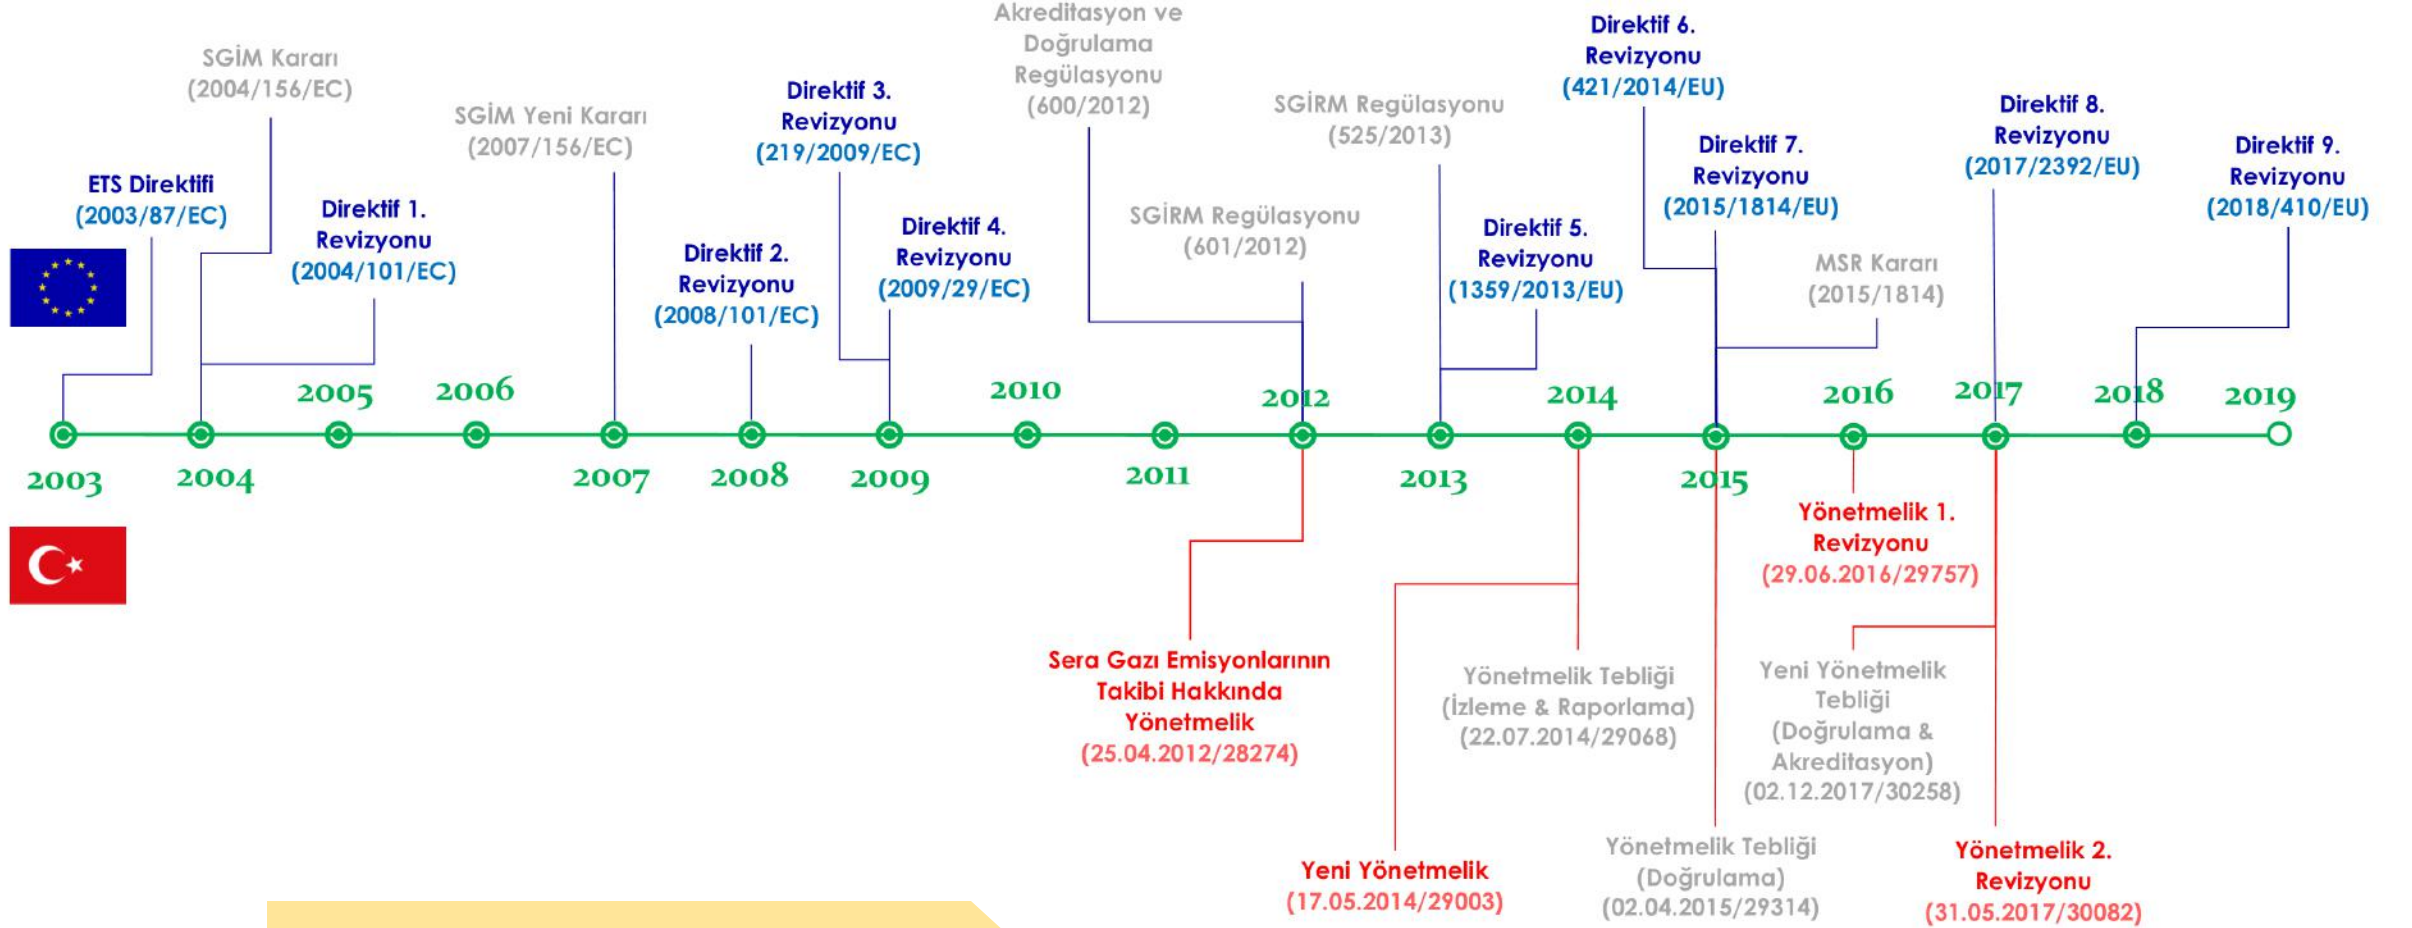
Akreditasyon ve Doğrulama Regülasyonu (600/2012)

Direktif 6. Revizyonu (421/2014/EU)

SGİM Kararı (2004/156/EC)

SGİM Yeni Kararı (2007/156/EC)

Direktif 3. Revizyonu (219/2009/EC)

SGİRM Regülasyonu (525/2013)

Direktif 8. Revizyonu (2017/2392/EU)

Direktif 7. Revizyonu (2015/1814/EU)

Direktif 9. Revizyonu (2018/410/EU)

ETS Direktifi (2003/87/EC)

Direktif 1. Revizyonu (2004/101/EC)

SGİRM Regülasyonu (601/2012)

Direktif 4. Revizyonu (2009/29/EC)

Direktif 5. Revizyonu (1359/2013/EU)

Direktif 2. Revizyonu (2008/101/EC)

MSR Kararı (2015/1814)

2005 2006 2010 2012 2014 2016 2017 2018 2019

2003 2004 2007 2008 2009 2011 2013 2015

Yönetmelik 1. Revizyonu (29.06.2016/29757)

Sera Gazı Emisyonlarının Takibi Hakkında Yönetmelik (25.04.2012/28274)

Yönetmelik Tebliği (İzleme & Raporlama) (22.07.2014/29068)

Yeni Yönetmelik Tebliği (Doğrulama & Akreditasyon) (02.12.2017/30258)

Yönetmelik Tebliği (Doğrulama) (02.04.2015/29314)

Yeni Yönetmelik (17.05.2014/29003)

Yönetmelik 2. Revizyonu (31.05.2017/30082)